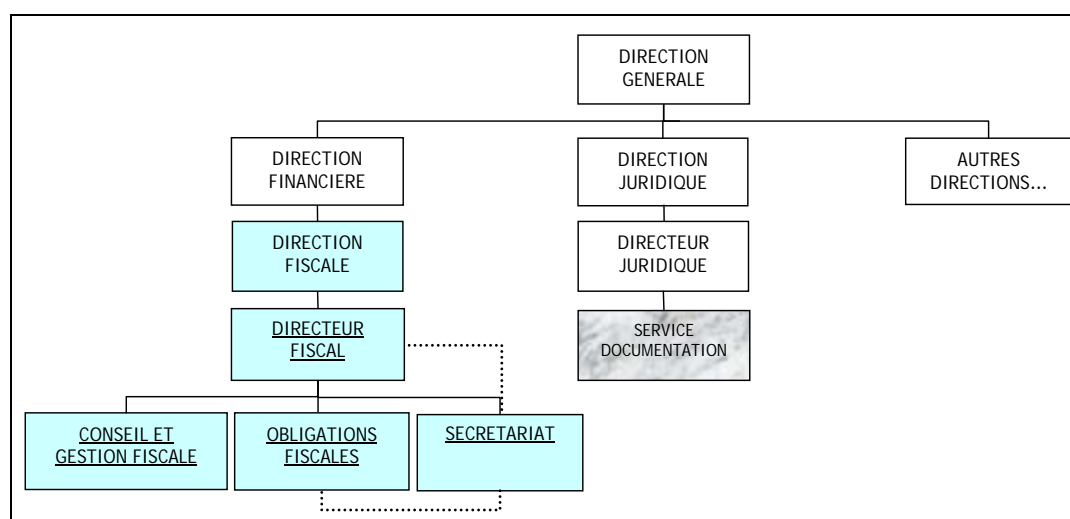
DIRECTION GENERALE

DIRECTION FINANCIERE

DIRECTION JURIDIQUE

AUTRES DIRECTIONS...

DIRECTION FISCALE

DIRECTEUR JURIDIQUE

DIRECTEUR FISCAL

SERVICE DOCUMENTATION

CONSEIL ET GESTION FISCALE

OBLIGATIONS FISCALES

SECRETARIAT